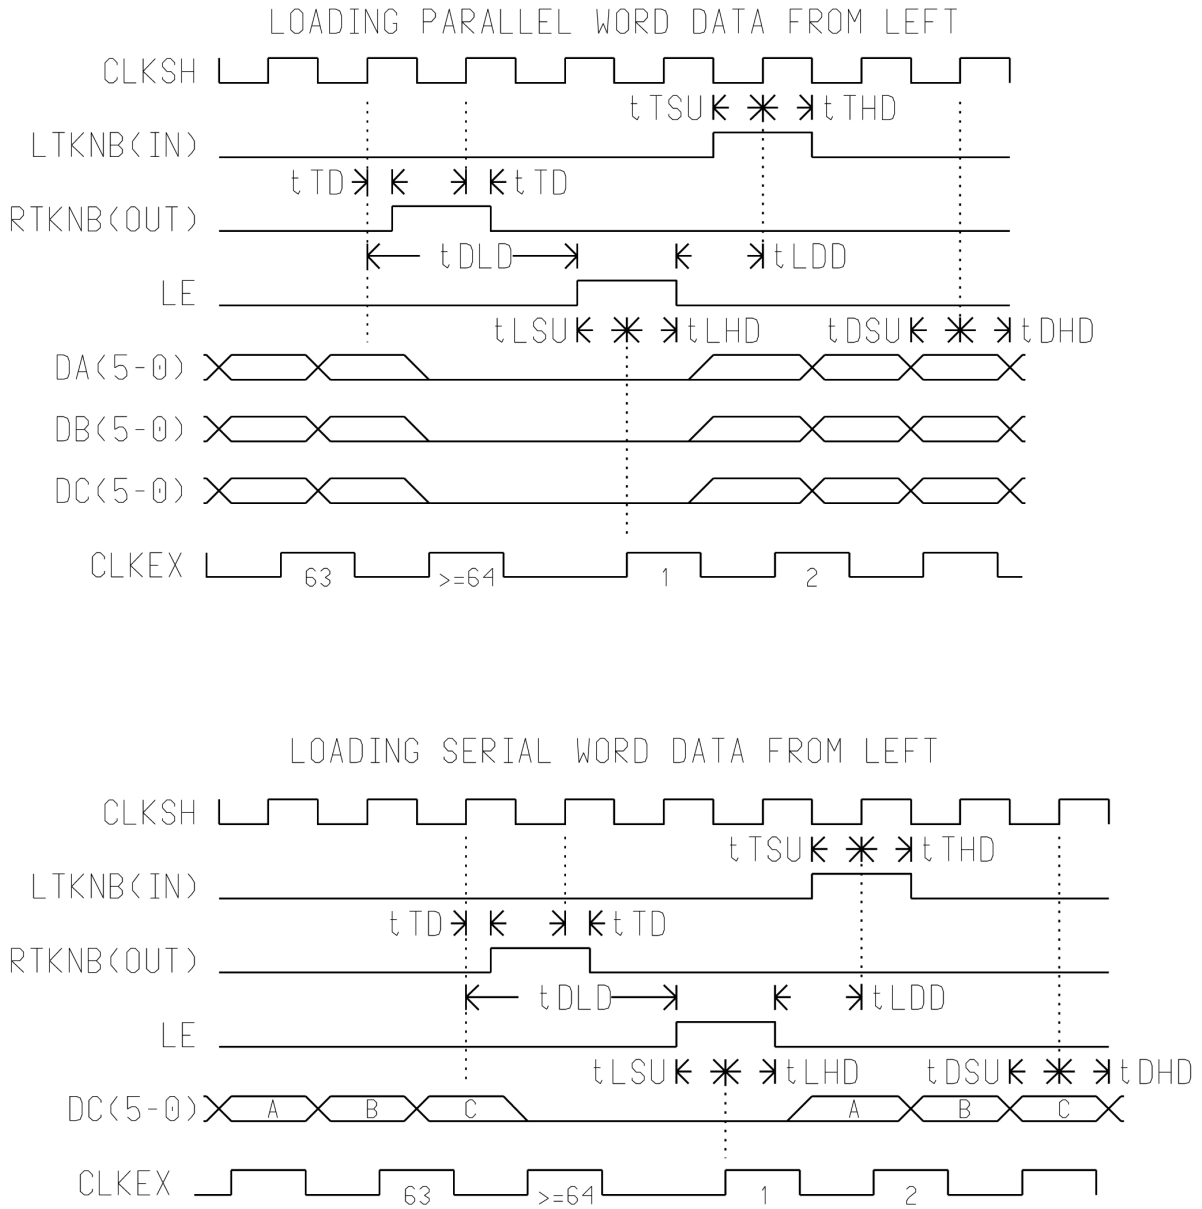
LOADING PARALLEL WORD DATA FROM LEFT

CLKSH

tTSU tTHD

LTKNB(IN)

tTD tTD

RTKNB(OUT)

tDLD tLDD

LE

tLSU tLHD tDSU tDHD

DA(5-0)

DB(5-0)

DC(5-0)

CLKEX

63 >=64 1 2

LOADING SERIAL WORD DATA FROM LEFT

CLKSH

tTSU tTHD

LTKNB(IN)

tTD tTD

RTKNB(OUT)

tDLD tLDD

LE

tLSU tLHD tDSU tDHD

DC(5-0) A B C A B C

CLKEX

63 >=64 1 2